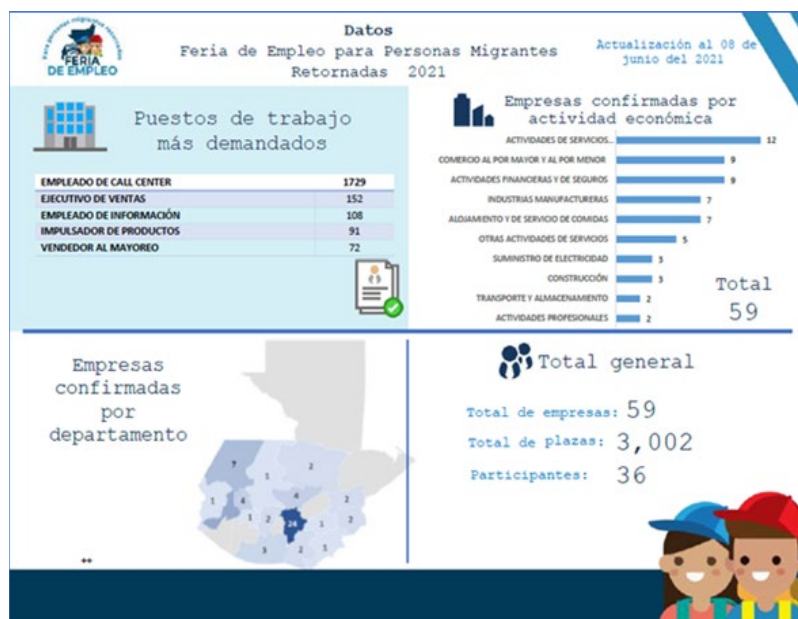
Feria para personas migrantes retornadas
FERIA DE EMPLEO

Datos
Feria de Empleo para Personas Migrantes Retornadas 2021

Actualización al 08 de junio del 2021

Puestos de trabajo más demandados

| | |
|---|---|
| EMPLEADO DE CALL CENTER | 1729 |
| EJECUTIVO DE VENTAS | 152 |
| EMPLEADO DE INFORMACIÓN | 108 |
| IMPULSADOR DE PRODUCTOS | 91 |
| VENDEDOR AL MAYOREO | 72 |

Empresas confirmadas por actividad económica

ACTIVIDADES DE SERVICIOS... 12
COMERCIO AL POR MAYOR Y AL POR MENOR 9
ACTIVIDADES FINANCIERAS Y DE SEGUROS 9
INDUSTRIAS MANUFACTURERAS 7
ALOJAMIENTO Y DE SERVICIO DE COMIDAS 7
OTRAS ACTIVIDADES DE SERVICIOS 5
SUMINISTRO DE ELECTRICIDAD 3
CONSTRUCCIÓN 3
TRANSPORTE Y ALMACENAMIENTO 2
ACTIVIDADES PROFESIONALES 2

Total
59

Empresas confirmadas por departamento

7 2 2 1 4 4 1 2 2 1 24 1 2 3 1 2

Total general

Total de empresas: 59
Total de plazas: 3,002
Participantes: 36